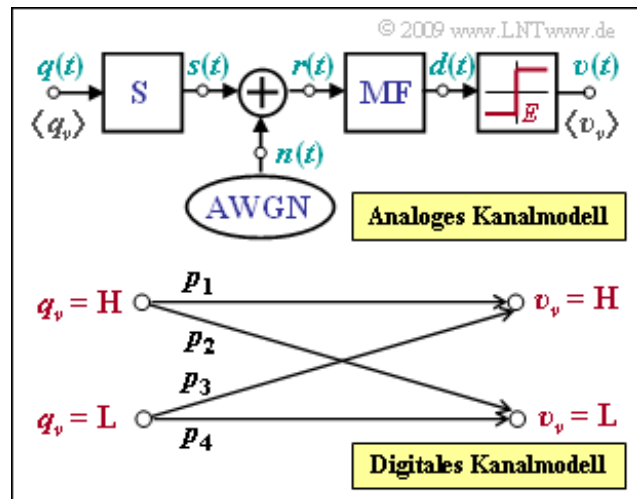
© 2009 www.LNTwww.de

$q(t)$ $\langle q_\nu \rangle$ S $s(t)$ $r(t)$ MF $d(t)$ $E$ $v(t)$ $\langle v_\nu \rangle$

$n(t)$

AWGN

Analoges Kanalmodell

$q_\nu = \text{H}$ $p_1$ $v_\nu = \text{H}$

$p_2$

$p_3$

$q_\nu = \text{L}$ $p_4$ $v_\nu = \text{L}$

Digitales Kanalmodell